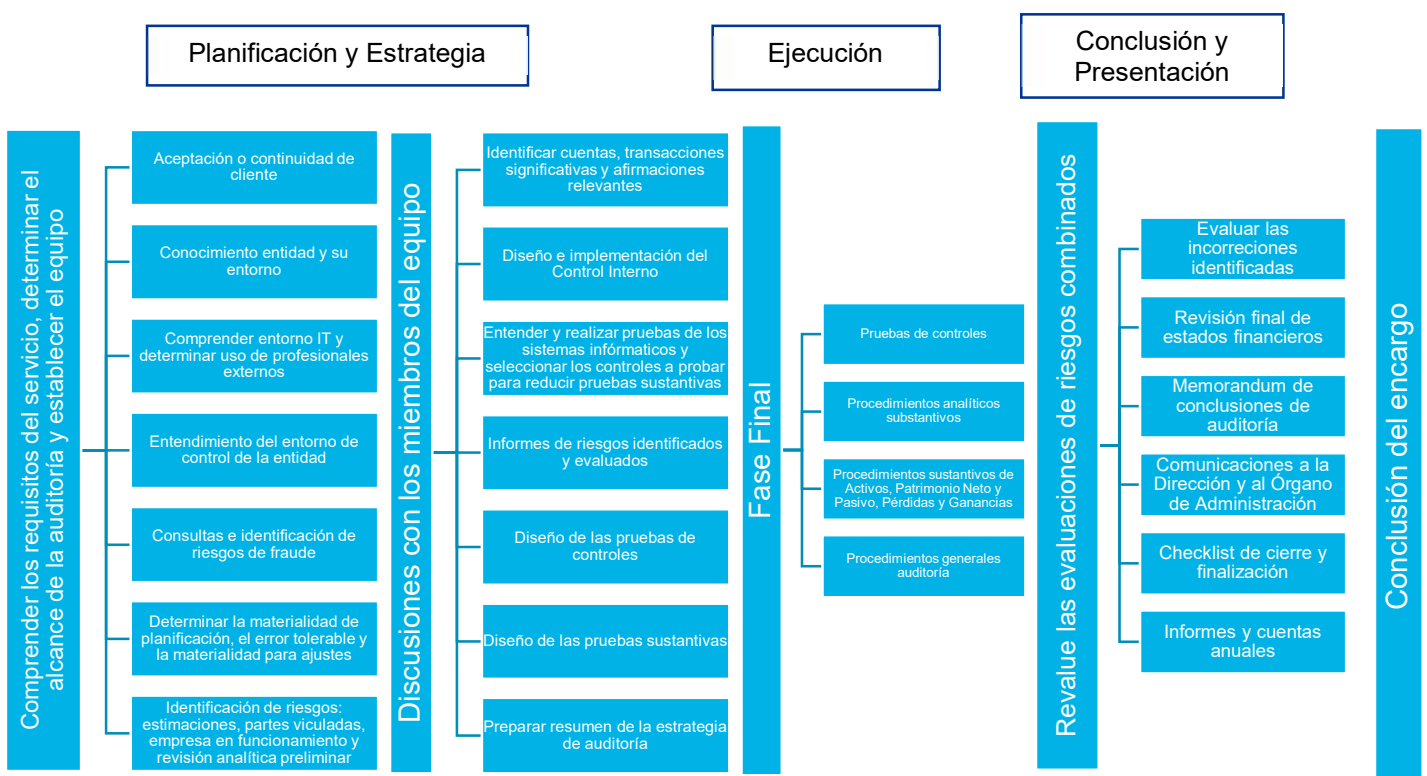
Planificación y Estrategia

Ejecución

Conclusión y Presentación

Comprender los requisitos del servicio, determinar el alcance de la auditoría y establecer el equipo

Aceptación o continuidad de cliente

Conocimiento entidad y su entorno

Comprender entorno IT y determinar uso de profesionales externos

Entendimiento del entorno de control de la entidad

Consultas e identificación de riesgos de fraude

Determinar la materialidad de planificación, el error tolerable y la materialidad para ajustes

Identificación de riesgos: estimaciones, partes viculadas, empresa en funcionamiento y revisión analítica preliminar

Discusiones con los miembros del equipo

Identificar cuentas, transacciones significativas y afirmaciones relevantes

Diseño e implementación del Control Interno

Entender y realizar pruebas de los sistemas infórmaticos y seleccionar los controles a probar para reducir pruebas sustantivas

Informes de riesgos identificados y evaluados

Diseño de las pruebas de controles

Diseño de las pruebas sustantivas

Preparar resumen de la estrategia de auditoría

Fase Final

Pruebas de controles

Procedimientos analíticos substantivos

Procedimientos sustantivos de Activos, Patrimonio Neto y Pasivo, Pérdidas y Ganancias

Procedimientos generales auditoría

Revalue las evaluaciones de riesgos combinados

Evaluar las incorreciones identificadas

Revisión final de estados financieros

Memorandum de conclusiones de auditoría

Comunicaciones a la Dirección y al Órgano de Administración

Checklist de cierre y finalización

Informes y cuentas anuales

Conclusión del encargo